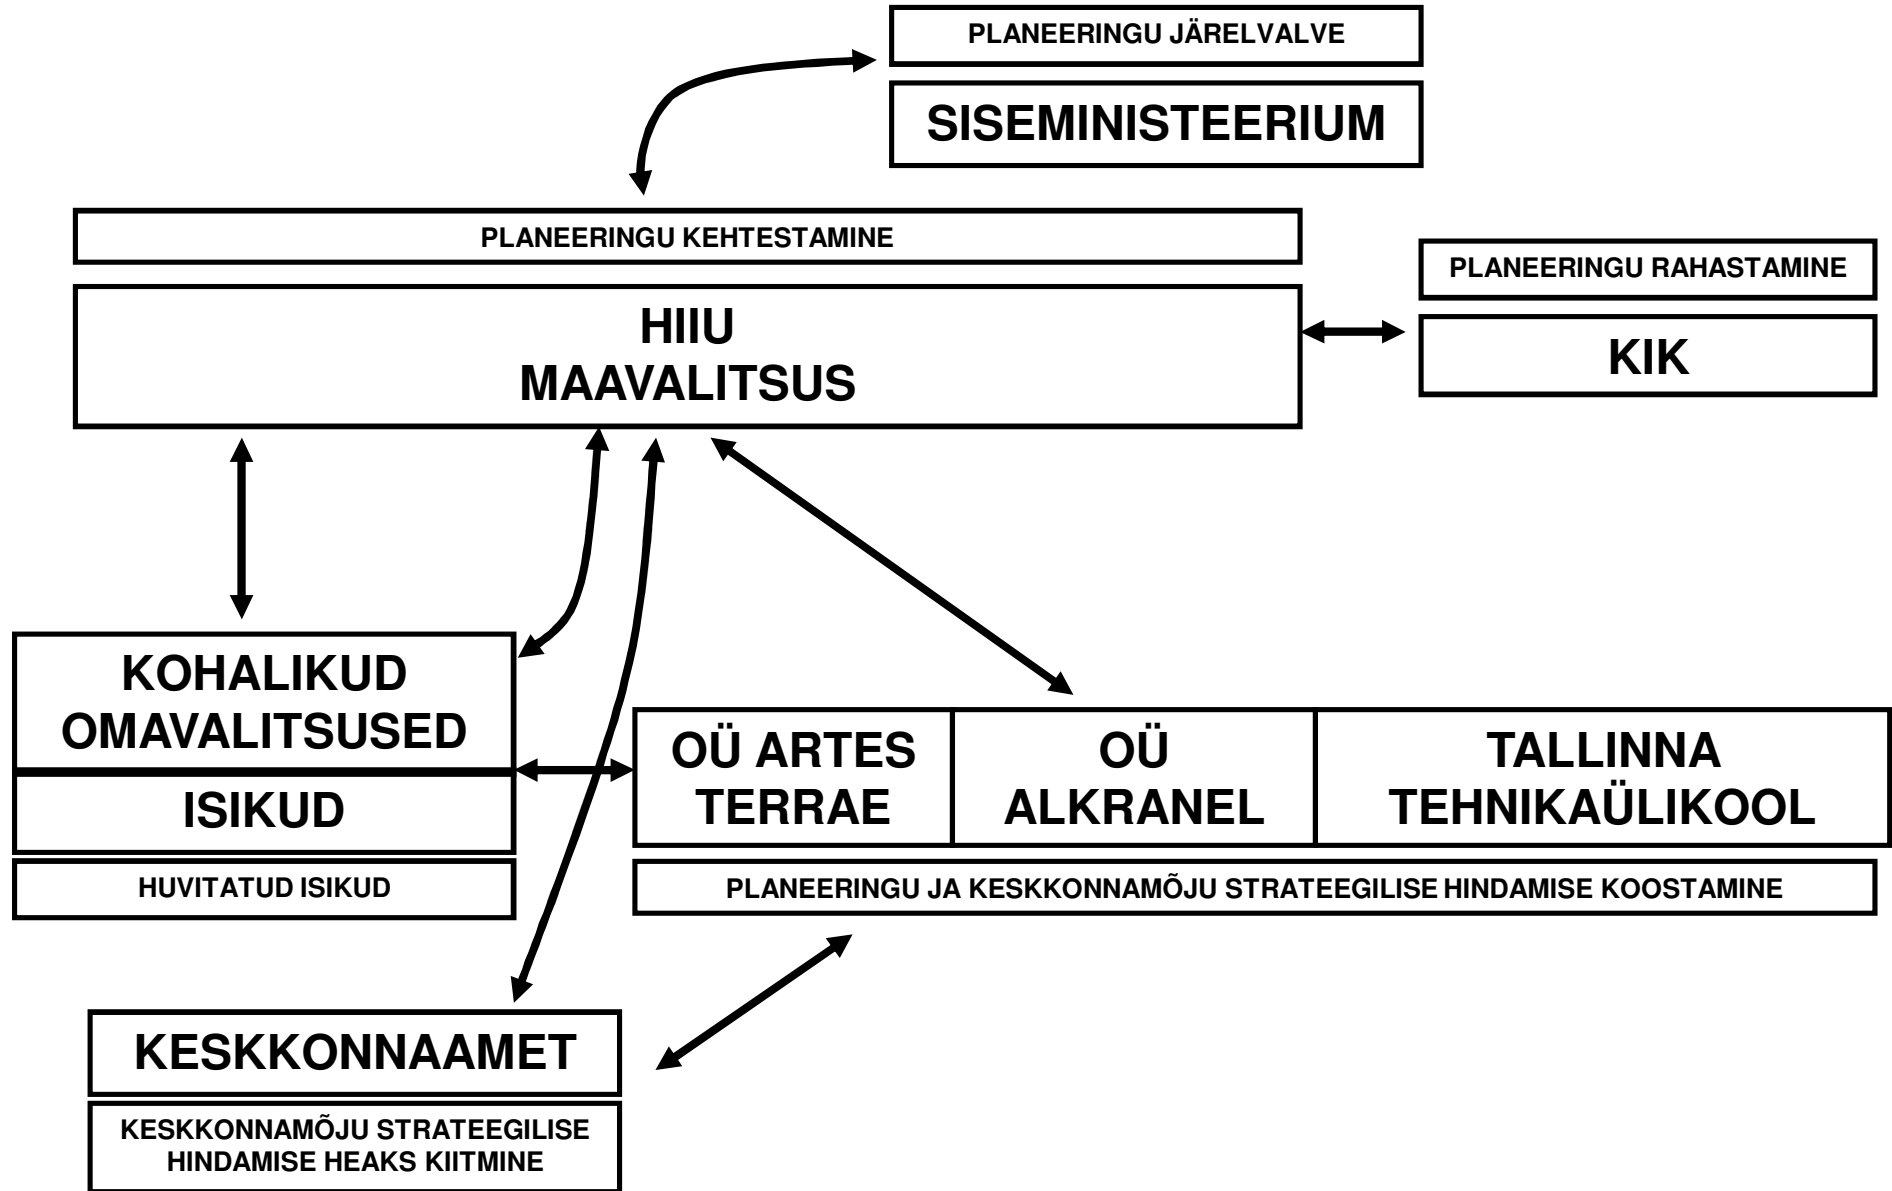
PLANEERINGU JÄRELVALVE

SISEMINISTEERIUM

PLANEERINGU KEHTESTAMINE

HIIU MAAVALITSUS

PLANEERINGU RAHASTAMINE

KIK

KOHALIKUD OMAVALITSUSED

ISIKUD

HUVITATUD ISIKUD

OÜ ARTES TERRAE

OÜ ALKRANEL

TALLINNA TEHNIKAÜLIKOOL

PLANEERINGU JA KESKKONNAMÕJU STRATEEGILISE HINDAMISE KOOSTAMINE

KESKKONNAAMET

KESKKONNAMÕJU STRATEEGILISE HINDAMISE HEAKS KIITMINE